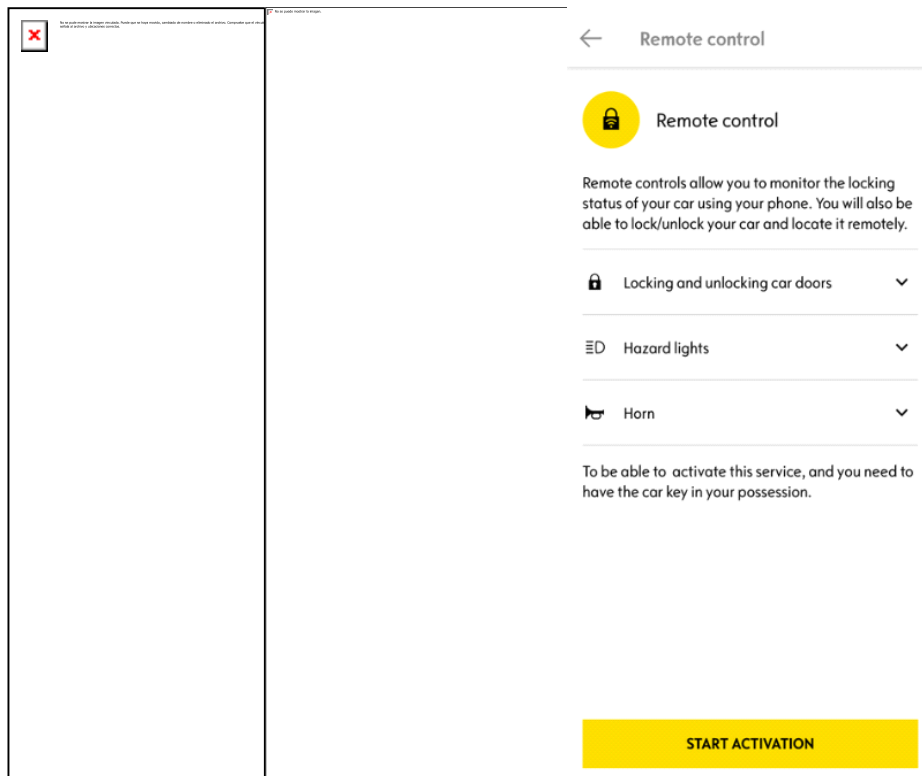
No se puede mostrar la imagen vinculada. Puede que se haya movido, cambiado de nombre o eliminado el archivo. Compruebe que el vínculo señala al archivo y ubicaciones correctas.

No se puede mostrar la imagen.

Remote control

Remote control

Remote controls allow you to monitor the locking status of your car using your phone. You will also be able to lock/unlock your car and locate it remotely.

Locking and unlocking car doors

Hazard lights

Horn

To be able to activate this service, and you need to have the car key in your possession.

START ACTIVATION